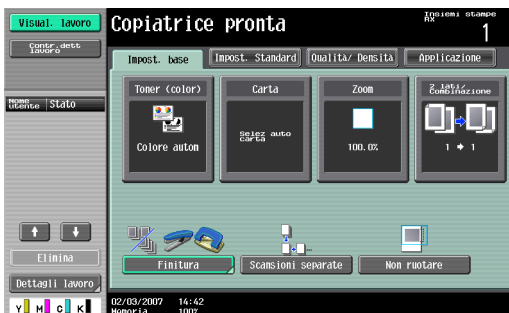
Visual. lavoro

Contr.dett lavoro

Nome utente Stato

↑ ↓

Elimina

Dettagli lavoro

Y M C K

Copiatrice pronta

Insiemi stampe RX

1

Impost. base

Impost. Standard

Qualità/ Densità

Applicazione

Toner (color)

Colore autom

Carta

Selez auto carta

Zoom

100.0%

2 lati/ Combinazione

1 ➔ 1

Finitura

Scansioni separate

Non ruotare

02/03/2007 14:42
Memoria 100%